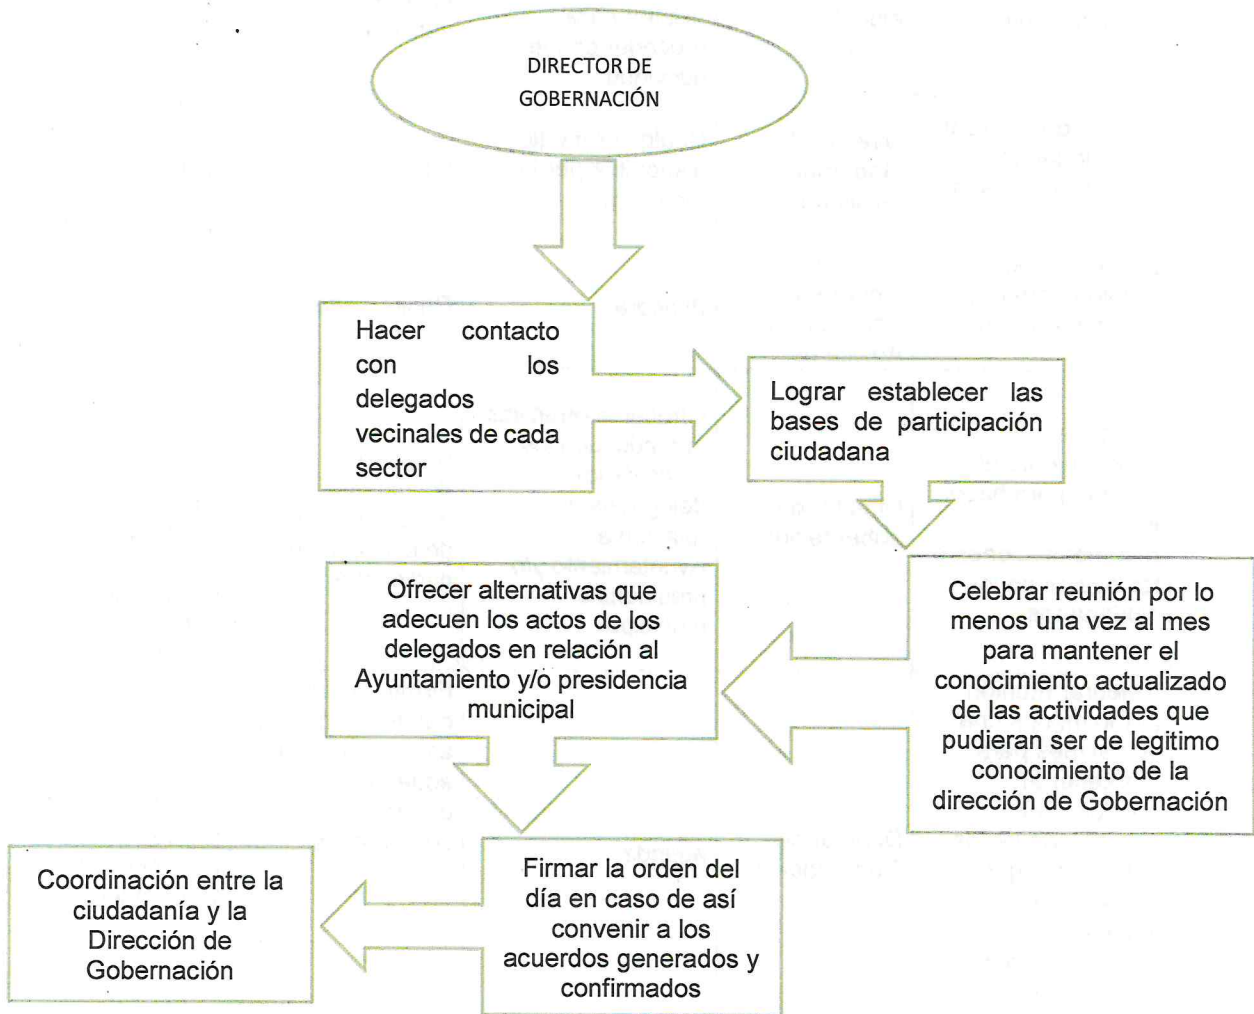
DIRECTOR DE GOBERNACIÓN

Hacer contacto con los delegados vecinales de cada sector

Lograr establecer las bases de participación ciudadana

Celebrar reunión por lo menos una vez al mes para mantener el conocimiento actualizado de las actividades que pudieran ser de legitimo conocimiento de la dirección de Gobernación

Ofrecer alternativas que adecuen los actos de los delegados en relación al Ayuntamiento y/o presidencia municipal

Firmar la orden del día en caso de así convenir a los acuerdos generados y confirmados

Coordinación entre la ciudadanía y la Dirección de Gobernación